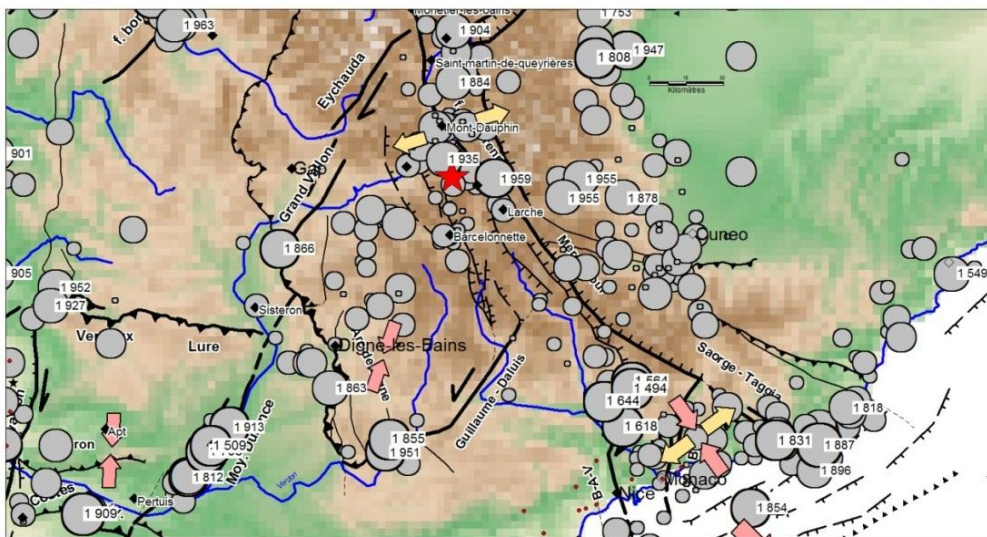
Monetier-les-bains
1 753
f. bor
1 963
1 904
1 947
Saint-martin-de-queyrières
1 808
Eychauda
1 884
Kilomètres
Mont-Dauphin
901
1 935
Gap
1 959
1 955
Grand Vallon
1 955
1 878
Larche
Barcelonnette
Cuneo
1 866
905
1 549
1 952
1 927
Sisteron
Ve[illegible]x
Lure
Digne-les-Bains
1 863
1 494
1 644
1 818
Saorge - Taggia
1 913
1 618
1 855
Apt
1 509
1 951
Guillaume - Daluis
1 831
1 887
ron
1 812
Moy. Durance
1 896
Verdon
B-A-V
Pertuis
Nice
Monaco
1 854
1 909
Co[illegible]es